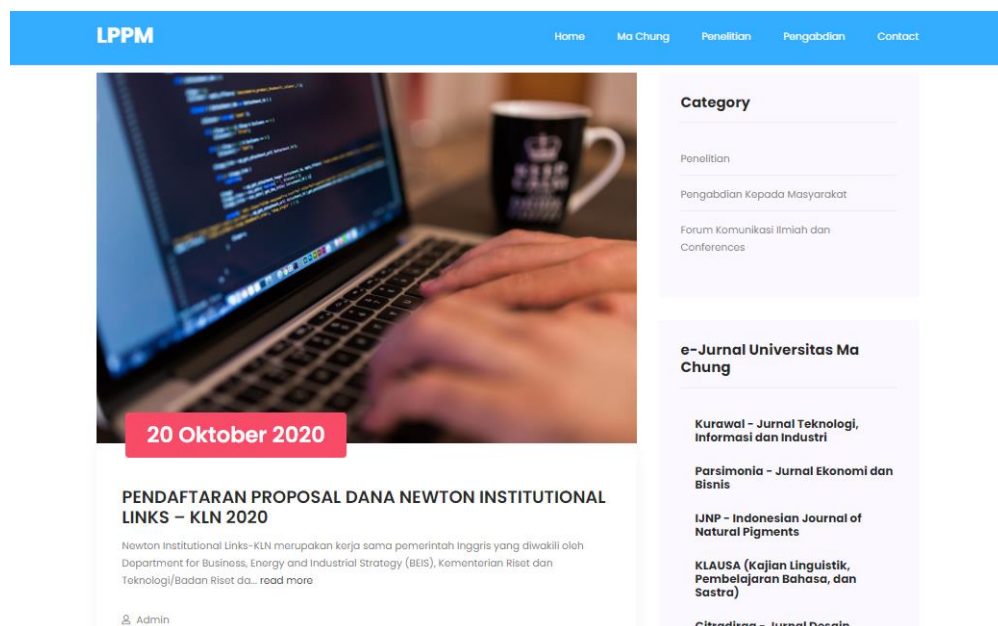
LPPM

Home Ma Chung Penelitian Pengabdian Contact

20 Oktober 2020

PENDAFTARAN PROPOSAL DANA NEWTON INSTITUTIONAL LINKS – KLN 2020

Newton Institutional Links-KLN merupakan kerja sama pemerintah Inggris yang diwakili oleh Department for Business, Energy and Industrial Strategy (BEIS), Kementerian Riset dan Teknologi/Badan Riset da... read more

Admin

Category

Penelitian

Pengabdian Kepada Masyarakat

Forum Komunikasi Ilmiah dan Conferences

e-Jurnal Universitas Ma Chung

Kurawal - Jurnal Teknologi, Informasi dan Industri

Parsimonia - Jurnal Ekonomi dan Bisnis

IJNP - Indonesian Journal of Natural Pigments

KLAUSA (Kajian Linguistik, Pembelajaran Bahasa, dan Sastra)

Citradirga - Jurnal Desain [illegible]